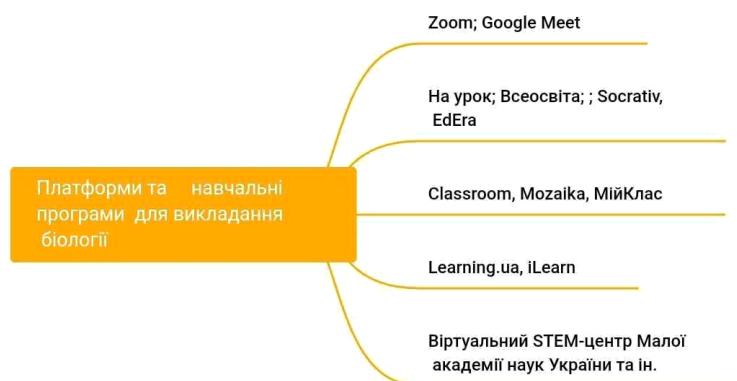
Платформи та навчальні програми для викладання біології

Zoom; Google Meet

На урок; Всеосвіта; ; Socrativ, EdEra

Classroom, Mozaika, МійКлас

Learning.ua, iLearn

Віртуальний STEM-центр Малої академії наук України та ін.